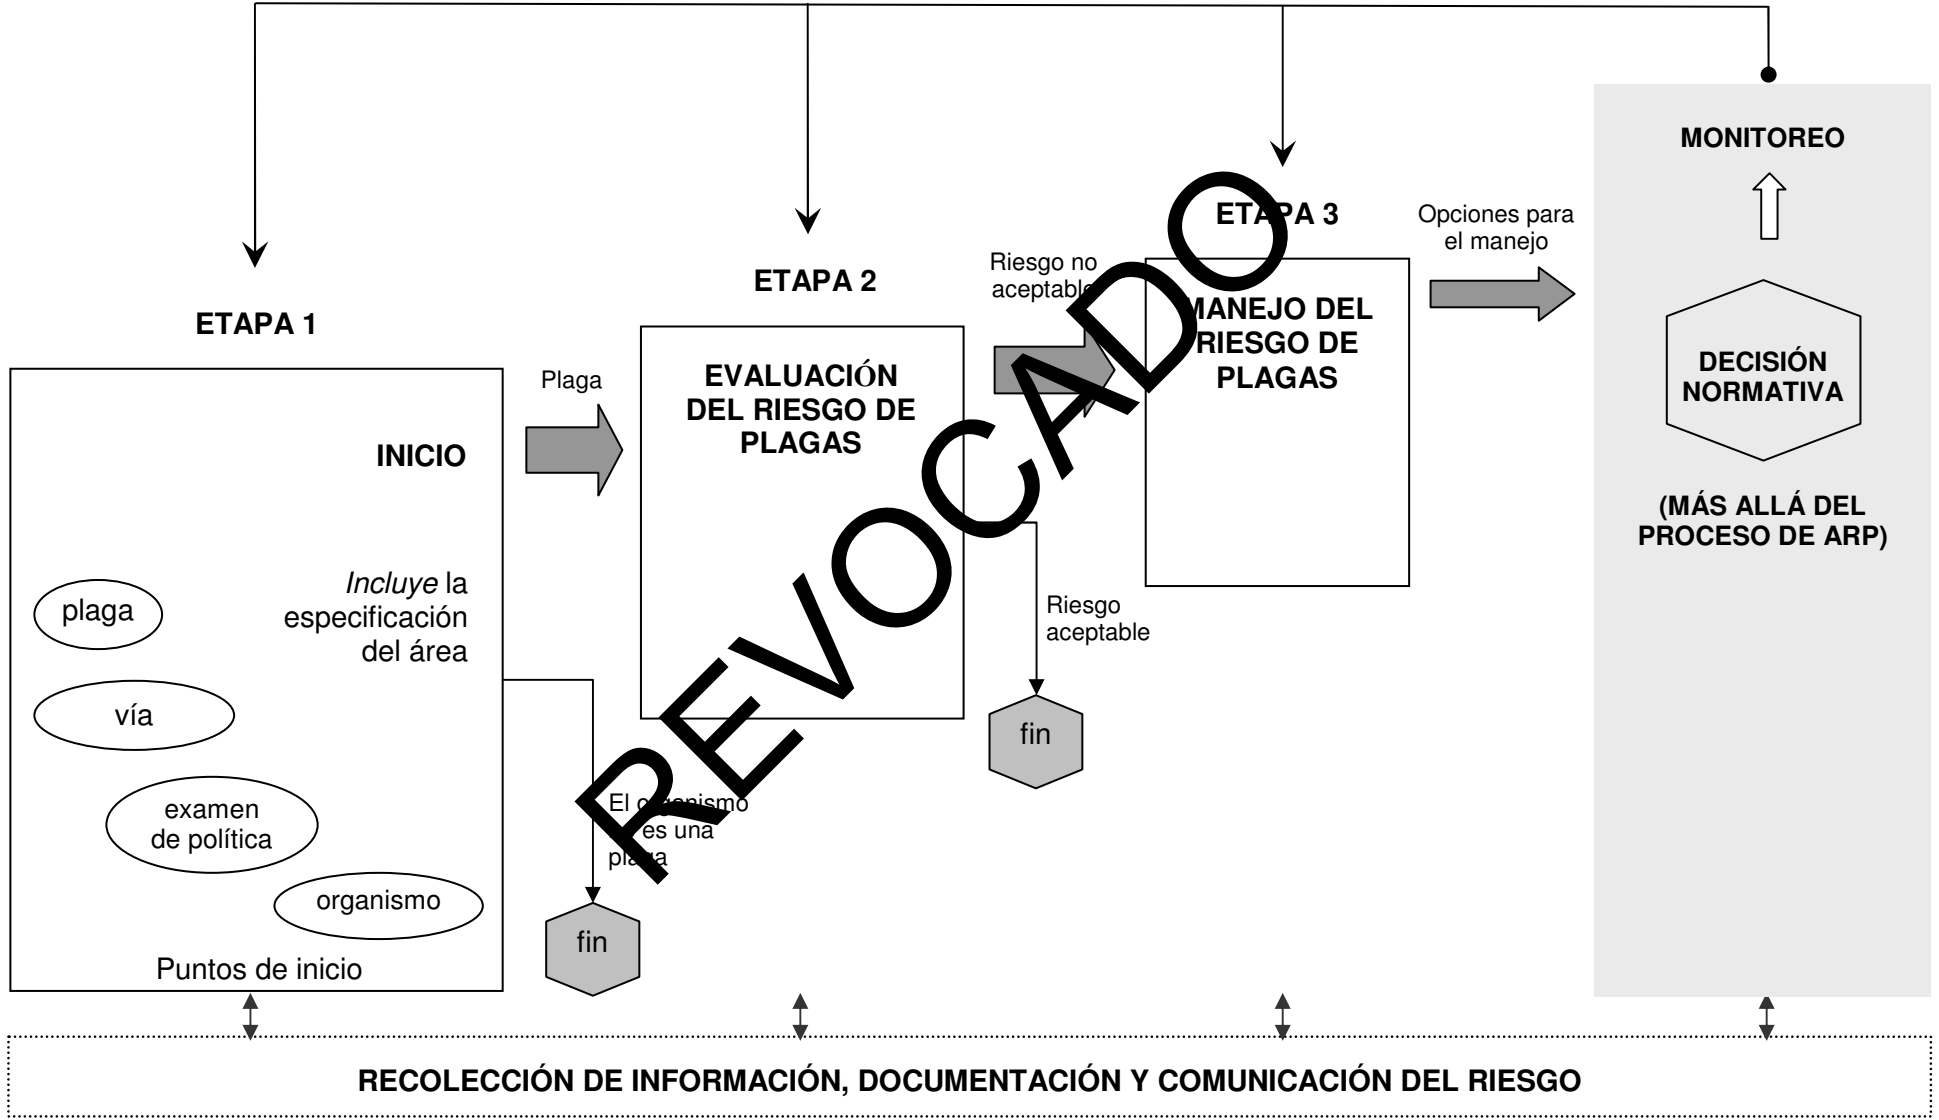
MONITOREO

ETAPA 3

Opciones para el manejo

ETAPA 2

Riesgo no aceptable

ETAPA 1

MANEJO DEL RIESGO DE PLAGAS

DECISIÓN NORMATIVA

Plaga

EVALUACIÓN DEL RIESGO DE PLAGAS

INICIO

(MÁS ALLÁ DEL PROCESO DE ARP)

*Incluye* la especificación del área

plaga

Riesgo aceptable

vía

fin

examen de política

El organismo no es una plaga

organismo

fin

Puntos de inicio

REVOCADO

RECOLECCIÓN DE INFORMACIÓN, DOCUMENTACIÓN Y COMUNICACIÓN DEL RIESGO